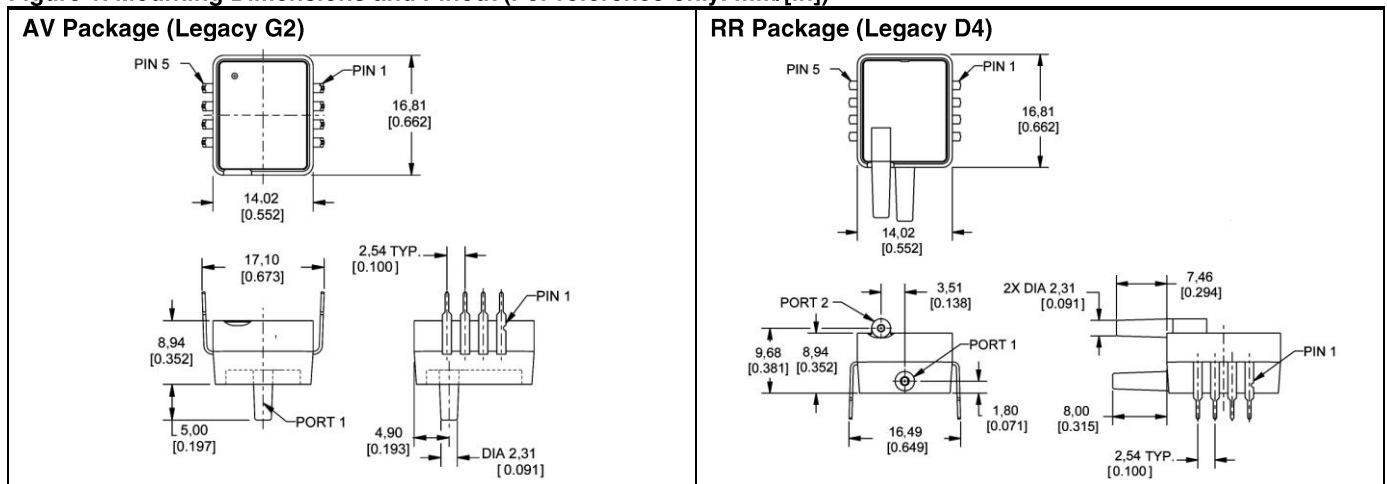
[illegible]

| AV Package (Legacy G2) | RR Package (Legacy D4) |
|---|---|
| PIN 5 PIN 1 16,81 [0.662] 14,02 [0.552] 17,10 [0.673] 2,54 TYP. [0.100] PIN 1 8,94 [0.352] 5,00 [0.197] PORT 1 4,90 [0.193] DIA 2,31 [0.091] | PIN 5 PIN 1 16,81 [0.662] 14,02 [0.552] PORT 2 3,51 [0.138] 2X DIA 2,31 [0.091] 7,46 [0.294] PORT 1 PIN 1 9,68 [0.381] 8,94 [0.352] 1,80 [0.071] 16,49 [0.649] 8,00 [0.315] 2,54 TYP. [0.100] |